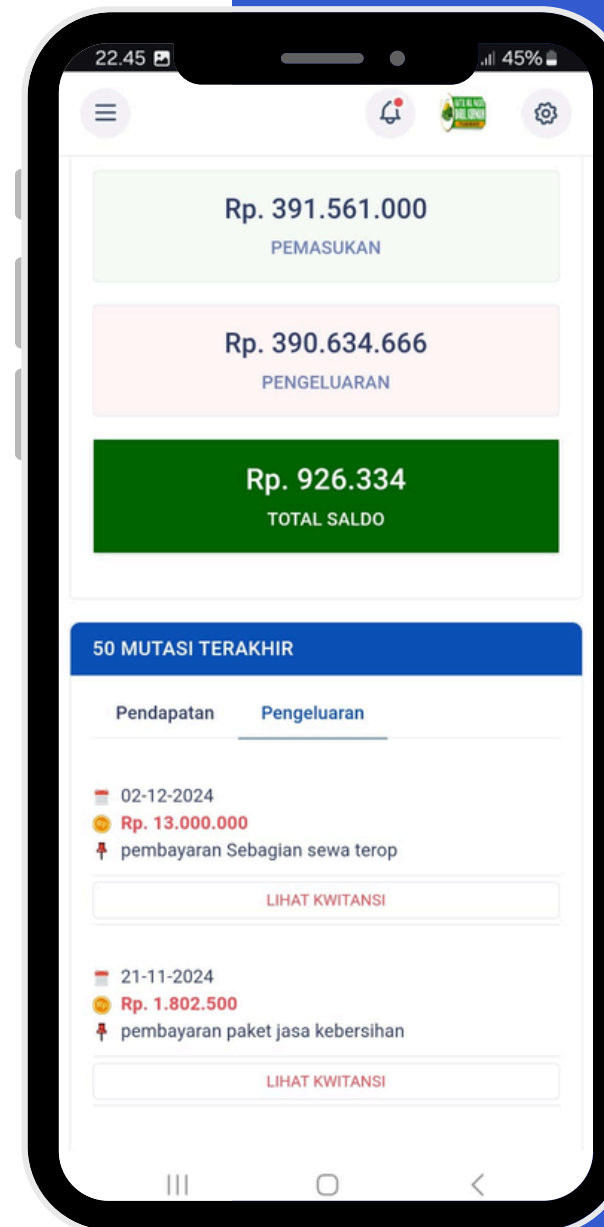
22.45

45%

Rp. 391.561.000

PEMASUKAN

Rp. 390.634.666

PENGELUARAN

Rp. 926.334

TOTAL SALDO

50 MUTASI TERAKHIR

Pendapatan Pengeluaran

02-12-2024
Rp. 13.000.000
pembayaran Sebagian sewa terop

LIHAT KWITANSI

21-11-2024
Rp. 1.802.500
pembayaran paket jasa kebersihan

LIHAT KWITANSI